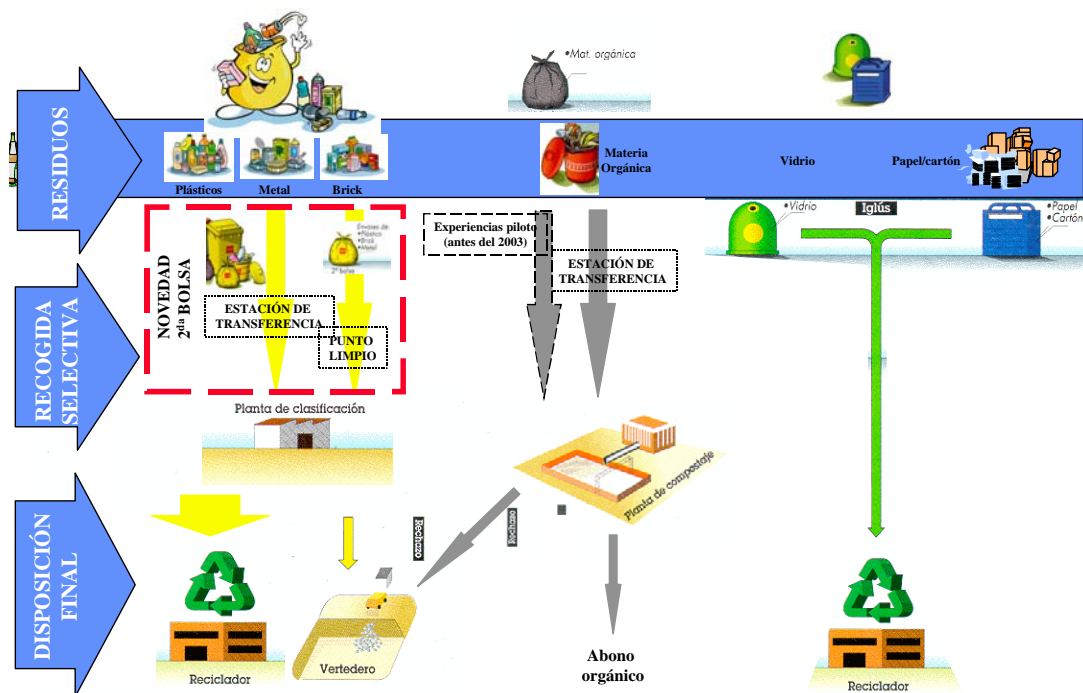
RESIDUOS

•Mat. orgánica

Plásticos Metal Brick

Materia Orgánica

Vidrio

Papel/cartón

RECOGIDA SELECTIVA

NOVEDAD 2$^{da}$ BOLSA

Envases de: •Plástico •Brick •Metal

2ª bolsa

ESTACIÓN DE TRANSFERENCIA

PUNTO LIMPIO

Experiencias piloto (antes del 2003)

ESTACIÓN DE TRANSFERENCIA

•Vidrio

Iglús

•Papel •Cartón

Planta de clasificación

Planta de compostaje

DISPOSICIÓN FINAL

Rechazo

Rechazo

Reciclador

Vertedero

Abono orgánico

Reciclador